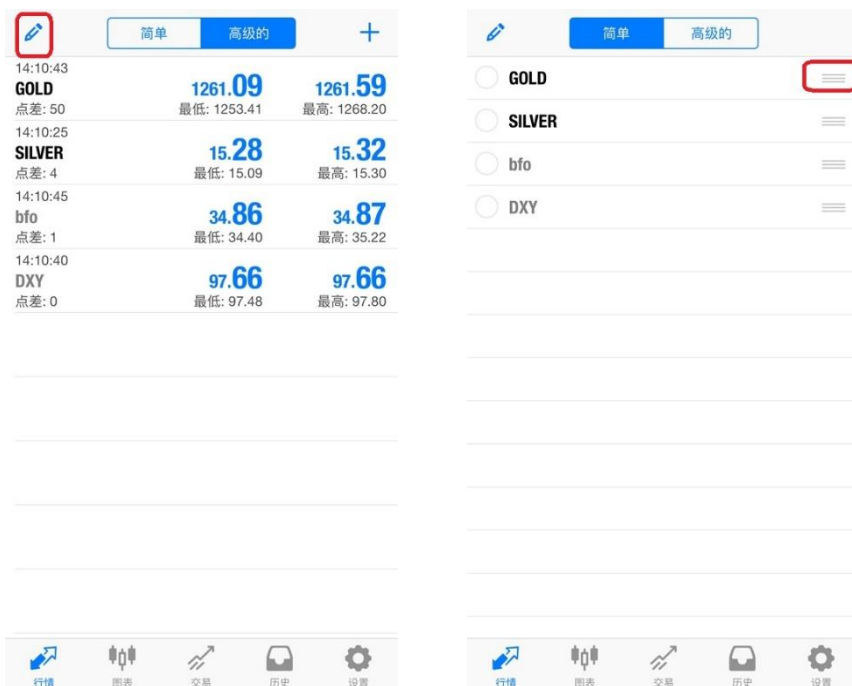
简单 高级的 +

14:10:43
GOLD
点差: 50
1261.09
最低: 1253.41
1261.59
最高: 1268.20

14:10:25
SILVER
点差: 4
15.28
最低: 15.09
15.32
最高: 15.30

14:10:45
bfo
点差: 1
34.86
最低: 34.40
34.87
最高: 35.22

14:10:40
DXY
点差: 0
97.66
最低: 97.48
97.66
最高: 97.80

行情 图表 交易 历史 设置

简单 高级的

GOLD
SILVER
bfo
DXY

行情 图表 交易 历史 设置